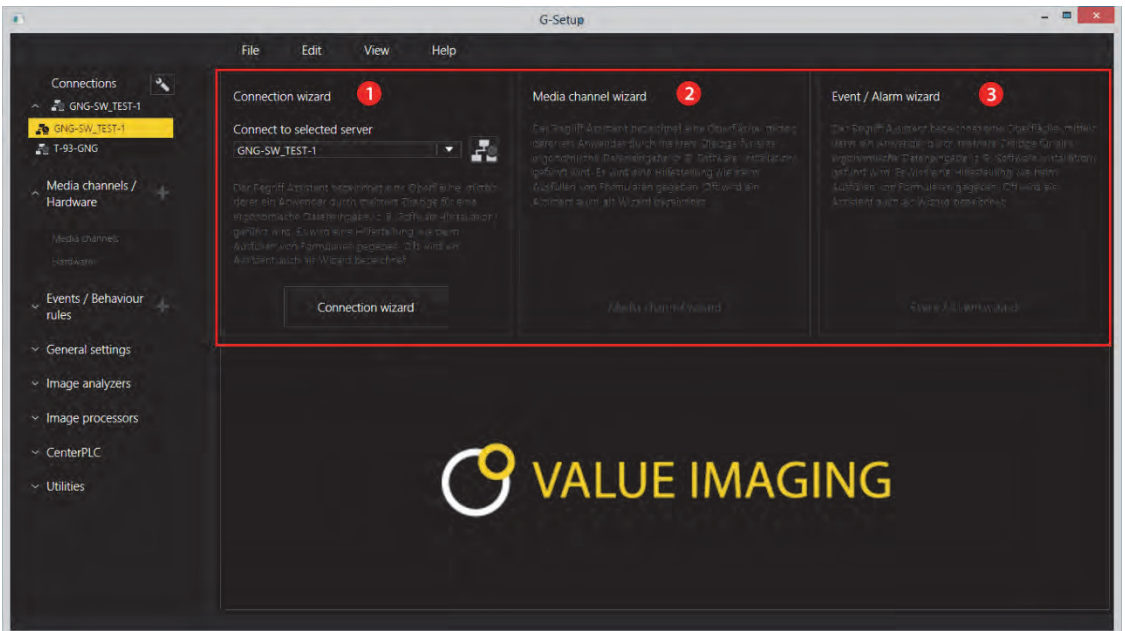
G-Setup

File Edit View Help

Connections
GNG-SW_TEST-1
GNG-SW_TEST-1
T-93-GNG

Media channels / Hardware
Media channels
Hardware

Events / Behaviour rules

General settings
Image analyzers
Image processors
CenterPLC
Utilities

Connection wizard 1
Connect to selected server
GNG-SW_TEST-1
Der Begriff Assistent bezeichnet eine Oberfläche, mittels derer ein Anwender durch mehrere Dialoge für eine ergonomische Dateneingabe, z. B. Software-Installation, geführt wird. Es wird eine Hilfestellung wie beim Ausfüllen von Formularen gegeben. Oft wird ein Assistent auch als Wizard bezeichnet.
Connection wizard

Media channel wizard 2
Der Begriff Assistent bezeichnet eine Oberfläche, mittels derer ein Anwender durch mehrere Dialoge für eine ergonomische Dateneingabe, z. B. Software-Installation, geführt wird. Es wird eine Hilfestellung wie beim Ausfüllen von Formularen gegeben. Oft wird ein Assistent auch als Wizard bezeichnet.
Media channel wizard

Event / Alarm wizard 3
Der Begriff Assistent bezeichnet eine Oberfläche, mittels derer ein Anwender durch mehrere Dialoge für eine ergonomische Dateneingabe, z. B. Software-Installation, geführt wird. Es wird eine Hilfestellung wie beim Ausfüllen von Formularen gegeben. Oft wird ein Assistent auch als Wizard bezeichnet.
Event / Alarm wizard

VALUE IMAGING